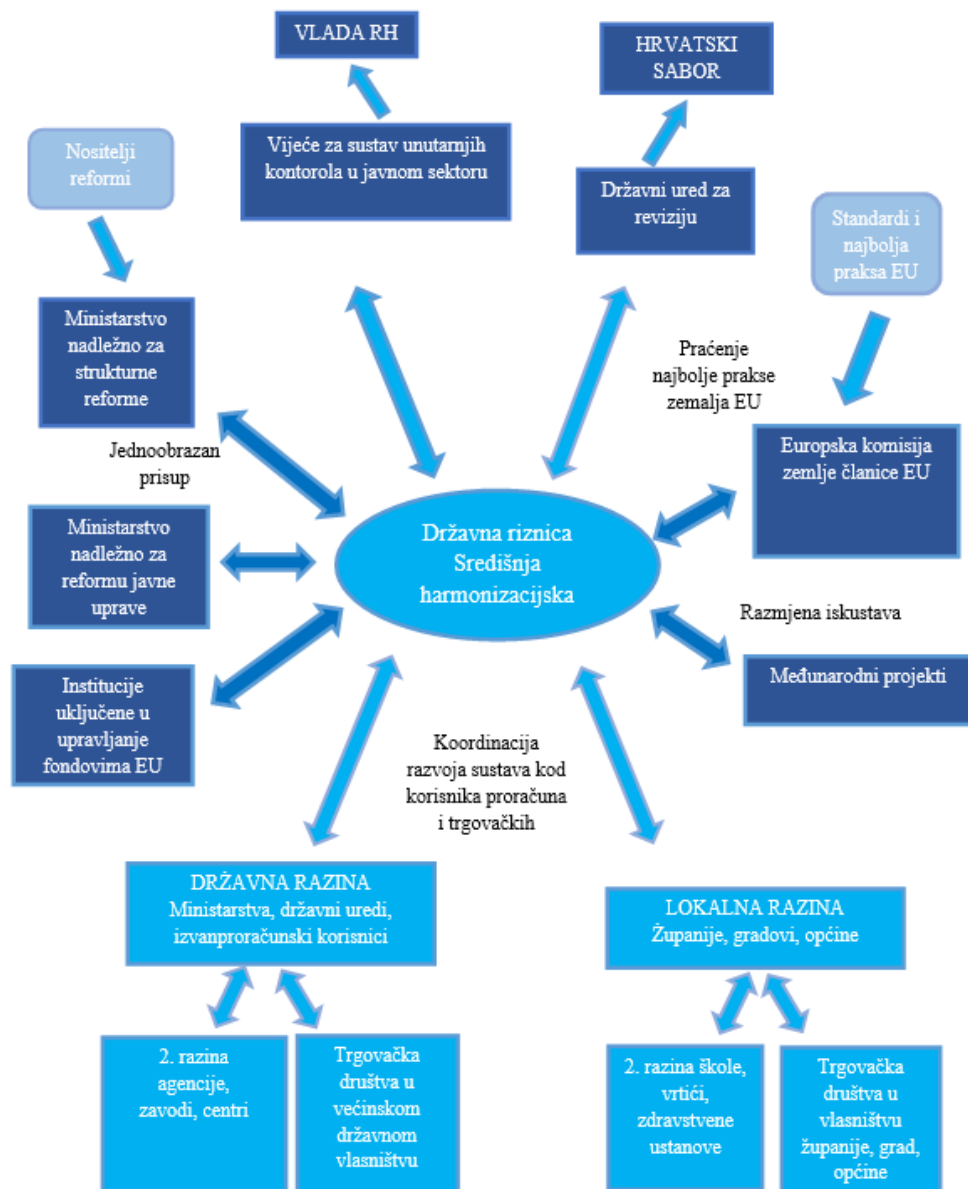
VLADA RH

HRVATSKI SABOR

Nositelji reformi

Vijeće za sustav unutarnjih kontorola u javnom sektoru

Državni ured za reviziju

Standardi i najbolja praksa EU

Ministarstvo nadležno za strukturne reforme

Praćenje najbolje prakse zemalja EU

Jednoobrazan prisup

Europska komisija zemlje članice EU

Ministarstvo nadležno za reformu javne uprave

Državna riznica Središnja harmonizacijska

Razmjena iskustava

Institucije uključene u upravljanje fondovima EU

Međunarodni projekti

Koordinacija razvoja sustava kod korisnika proračuna i trgovačkih

DRŽAVNA RAZINA Ministarstva, državni uredi, izvanproračunski korisnici

LOKALNA RAZINA Županije, gradovi, općine

2. razina agencije, zavodi, centri

Trgovačka društva u većinskom državnom vlasništvu

2. razina škole, vrtići, zdravstvene ustanove

Trgovačka društva u vlasništvu županije, grad, općine